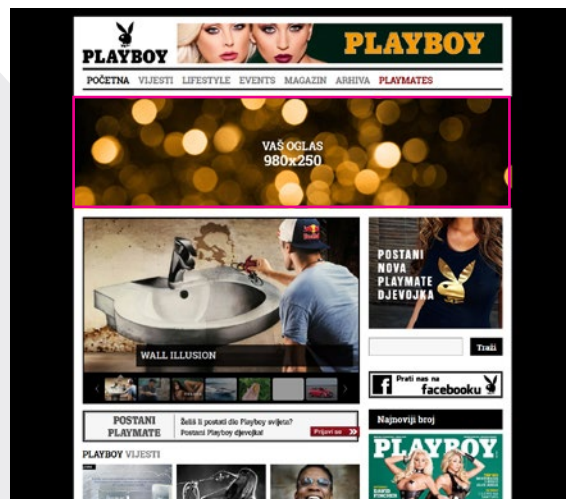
PLAYBOY

PLAYBOY

POČETNA VIJESTI LIFESTYLE EVENTS MAGAZIN ARHIVA PLAYMATES

VAŠ OGLAS
980x250

WALL ILLUSION

POSTANI NOVA PLAYMATE DJEVOJKA

Traži

Prati nas na facebooku

POSTANI PLAYMATE

Želiš li postati dio Playboy svijeta? Postani Playboy djevojka!

Prijavi se

Najnoviji broj

PLAYBOY

PLAYBOY VIJESTI